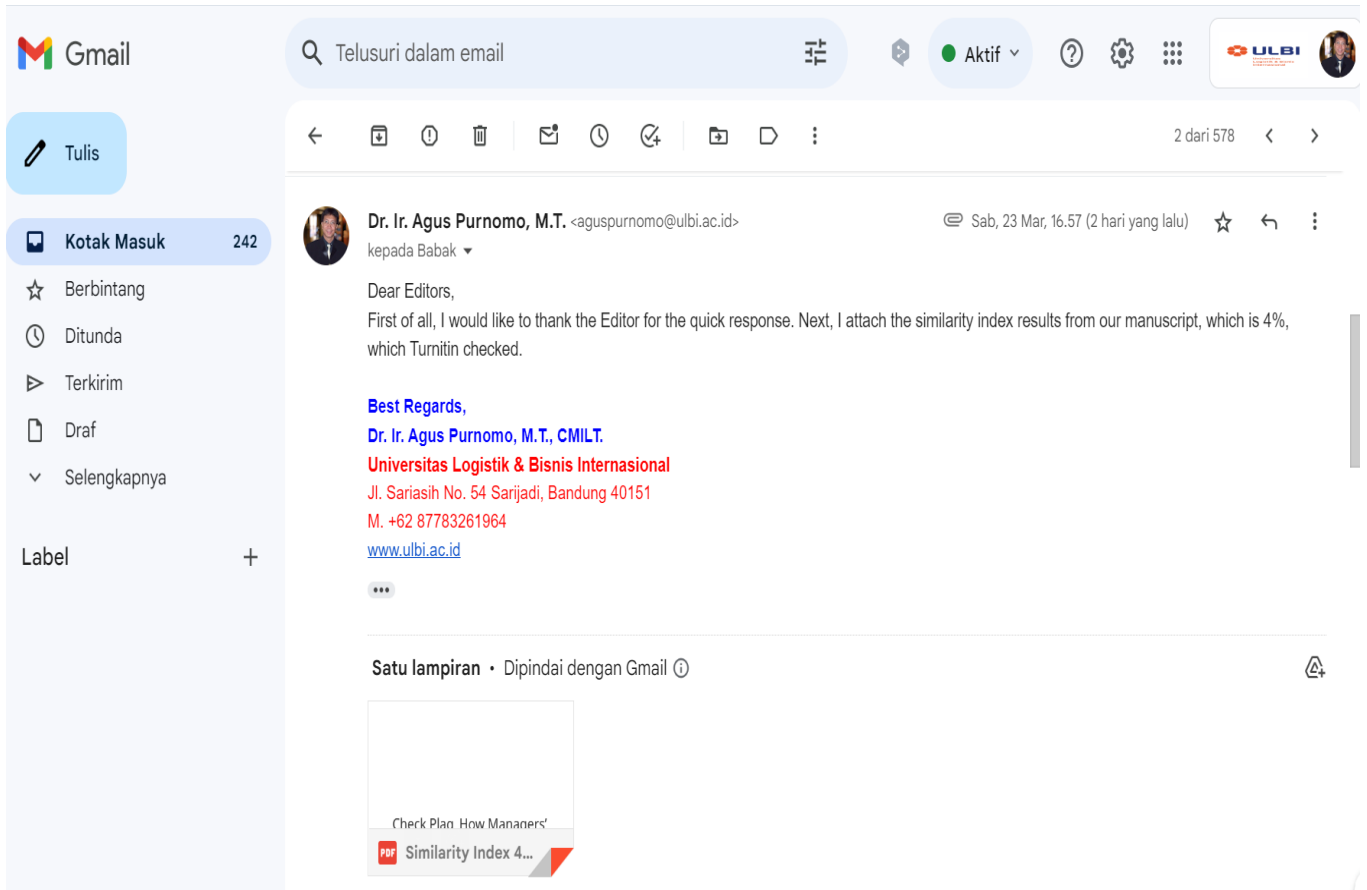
Gmail

Telusuri dalam email

Aktif

ULBI

Tulis

Kotak Masuk 242
Berbintang
Ditunda
Terkirim
Draf
Selengkapnya

Label +

2 dari 578

Dr. Ir. Agus Purnomo, M.T. <aguspurnomo@ulbi.ac.id>
kepada Babak

Sab, 23 Mar, 16.57 (2 hari yang lalu)

Dear Editors,
First of all, I would like to thank the Editor for the quick response. Next, I attach the similarity index results from our manuscript, which is 4%, which Turnitin checked.

Best Regards,
Dr. Ir. Agus Purnomo, M.T., CMILT.
Universitas Logistik & Bisnis Internasional
Jl. Sariasih No. 54 Sarijadi, Bandung 40151
M. +62 87783261964
www.ulbi.ac.id

Satu lampiran • Dipindai dengan Gmail

Check Plag. How Managers'

PDF Similarity Index 4...